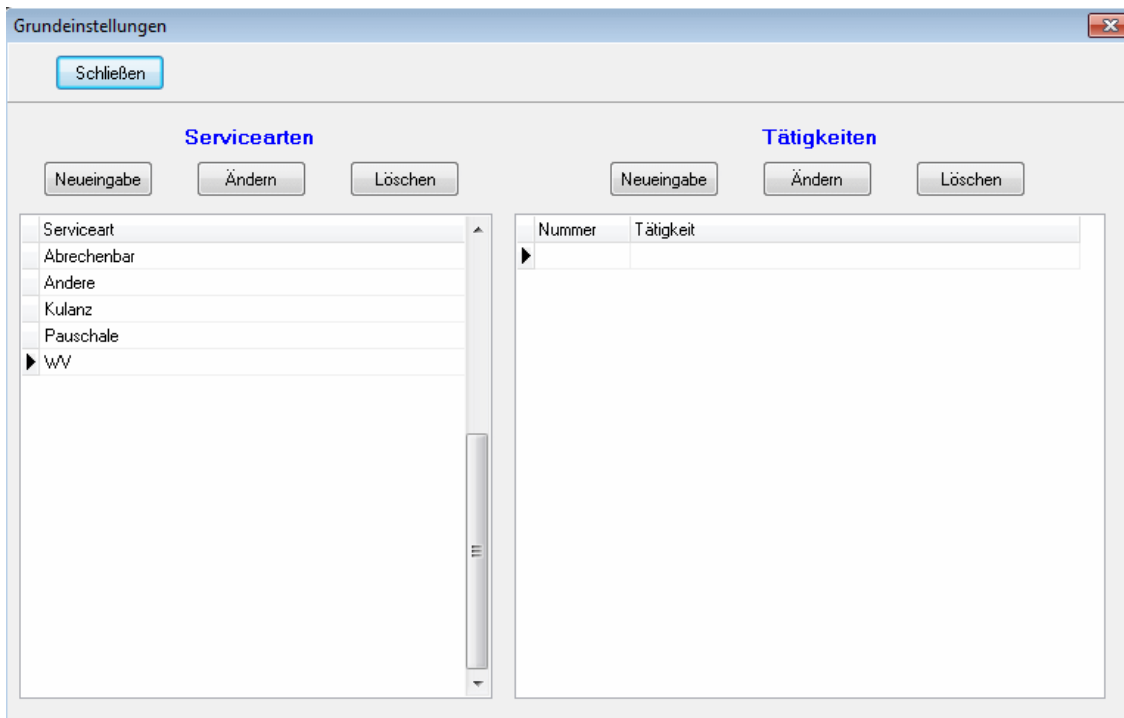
Grundeinstellungen

Schließen

Servicearten

Neueingabe Ändern Löschen

| Serviceart |
|---|
| Abrechenbar |
| Andere |
| Kulanz |
| Pauschale |
| WV |

Tätigkeiten

Neueingabe Ändern Löschen

| Nummer | Tätigkeit |
|---|---|
| | |